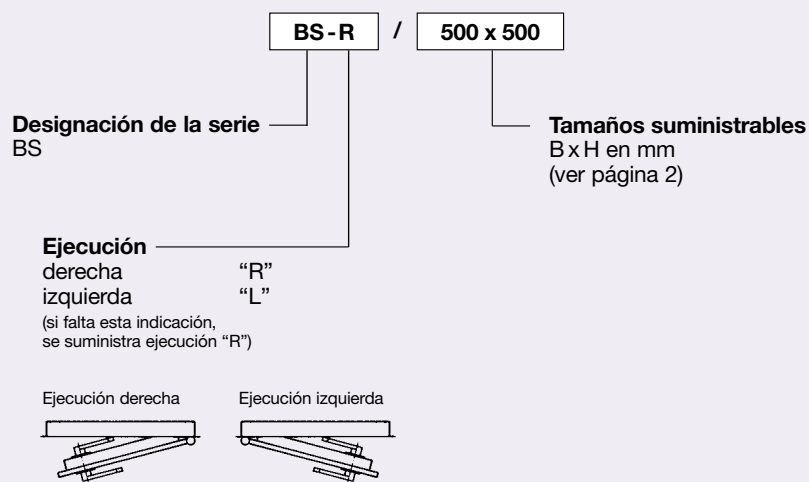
BS - R / 500 x 500

**Designación de la serie**
BS

**Tamaños suministrables**
B x H en mm
(ver página 2)

**Ejecución**
derecha "R"
izquierda "L"
(si falta esta indicación, se suministra ejecución "R")

Ejecución derecha

Ejecución izquierda